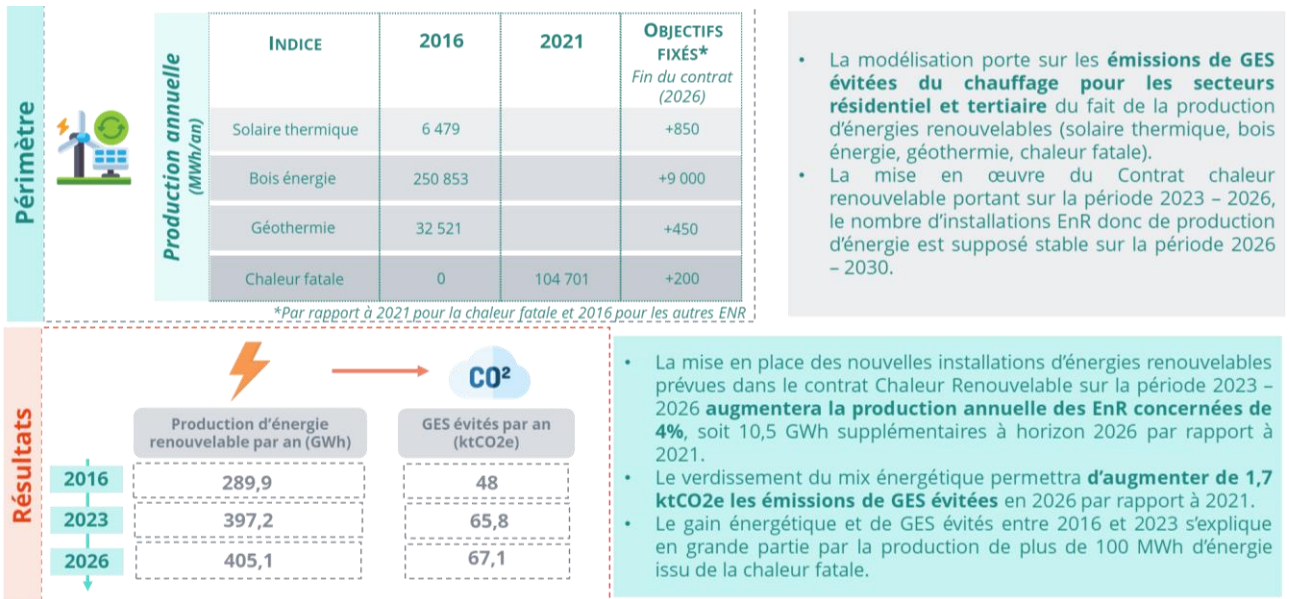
Périmètre

Production annuelle (MWh/an)

| INDICE | 2016 | 2021 | OBJECTIFS FIXÉS* Fin du contrat (2026) |
|---|---|---|---|
| Solaire thermique | 6 479 | | +850 |
| Bois énergie | 250 853 | | +9 000 |
| Géothermie | 32 521 | | +450 |
| Chaleur fatale | 0 | 104 701 | +200 |

*Par rapport à 2021 pour la chaleur fatale et 2016 pour les autres ENR

• La modélisation porte sur les émissions de GES évitées du chauffage pour les secteurs résidentiel et tertiaire du fait de la production d'énergies renouvelables (solaire thermique, bois énergie, géothermie, chaleur fatale).
• La mise en œuvre du Contrat chaleur renouvelable portant sur la période 2023 – 2026, le nombre d'installations EnR donc de production d'énergie est supposé stable sur la période 2026 – 2030.

Résultats

CO²

| | Production d'énergie renouvelable par an (GWh) | GES évités par an (ktCO2e) |
|---|---|---|
| 2016 | 289,9 | 48 |
| 2023 | 397,2 | 65,8 |
| 2026 | 405,1 | 67,1 |

• La mise en place des nouvelles installations d'énergies renouvelables prévues dans le contrat Chaleur Renouvelable sur la période 2023 – 2026 augmentera la production annuelle des EnR concernées de 4%, soit 10,5 GWh supplémentaires à horizon 2026 par rapport à 2021.
• Le verdissement du mix énergétique permettra d'augmenter de 1,7 ktCO2e les émissions de GES évitées en 2026 par rapport à 2021.
• Le gain énergétique et de GES évités entre 2016 et 2023 s'explique en grande partie par la production de plus de 100 MWh d'énergie issu de la chaleur fatale.